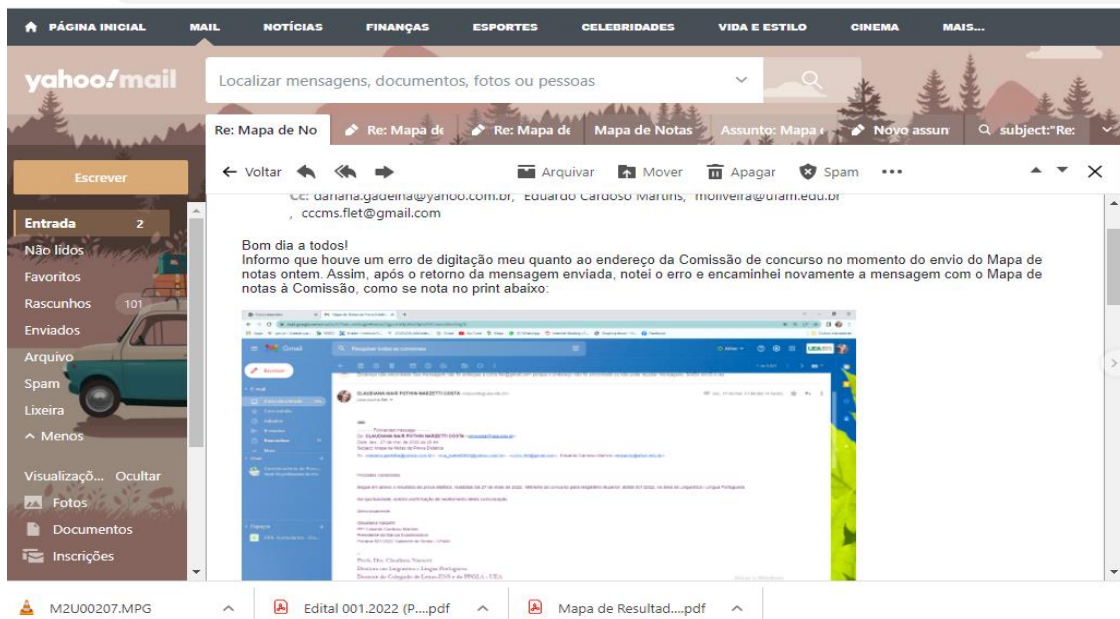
PÁGINA INICIAL MAIL NOTÍCIAS FINANÇAS ESPORTES CELEBRIDADES VIDA E ESTILO CINEMA MAIS...

yahoo!mail

Localizar mensagens, documentos, fotos ou pessoas

Re: Mapa de No | Re: Mapa de | Re: Mapa de | Mapa de Notas | Assunto: Mapa | Novo assun | subject:"Re:

Escrever

← Voltar | Arquivar | Mover | Apagar | Spam | •••

Entrada 2
Não lidos
Favoritos
Rascunhos 101
Enviados
Arquivo
Spam
Lixeira
^ Menos

Visualizaç... Ocultar
Fotos
Documentos
Inscrições

Cc: dariana.gadelha@yahoo.com.br, "Eduardo Cardoso Martins" mioliveira@ufam.edu.br, cccms.flet@gmail.com

Bom dia a todos!
Informo que houve um erro de digitação meu quanto ao endereço da Comissão de concurso no momento do envio do Mapa de notas ontem. Assim, após o retorno da mensagem enviada, notei o erro e encaminhei novamente a mensagem com o Mapa de notas à Comissão, como se nota no print abaixo:

Gmail
Pesquisar todas as conversas
Escrever
CLAUDIANA NAIR POTHIN NARZETTI COSTA
---------- Forwarded message ---------
Prezados Candidatos,
Prof.ª Dra. Claudiana Narzetti
Doutora em Linguística e Língua Portuguesa

M2U00207.MPG | Edital 001.2022 (P....pdf | Mapa de Resultad....pdf